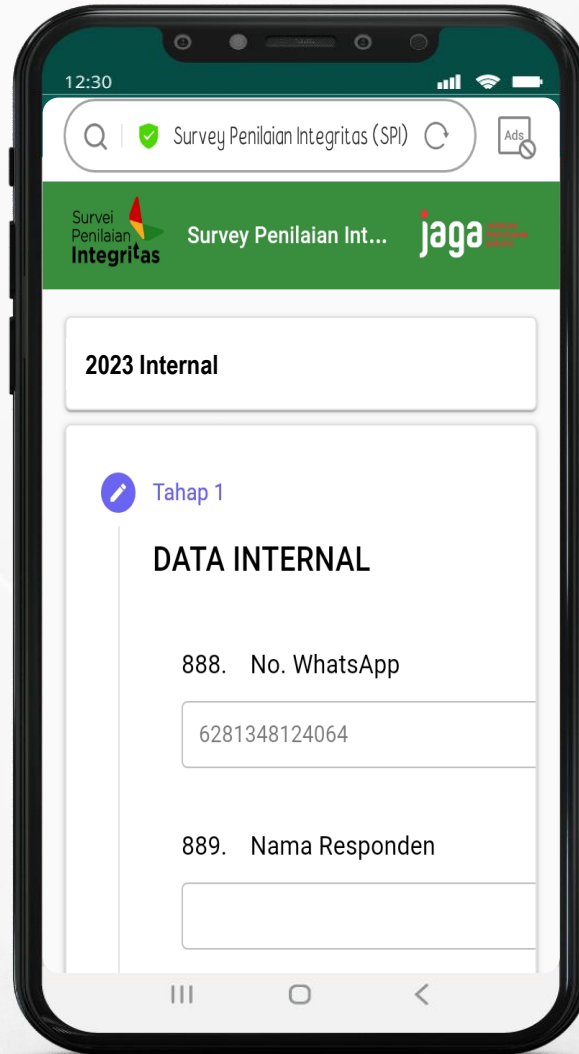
12:30

Survey Penilaian Integritas (SPI)

Ads

Survei Penilaian Integritas

Survey Penilaian Int...

jaga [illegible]

2023 Internal

Tahap 1

DATA INTERNAL

888. No. WhatsApp

6281348124064

889. Nama Responden